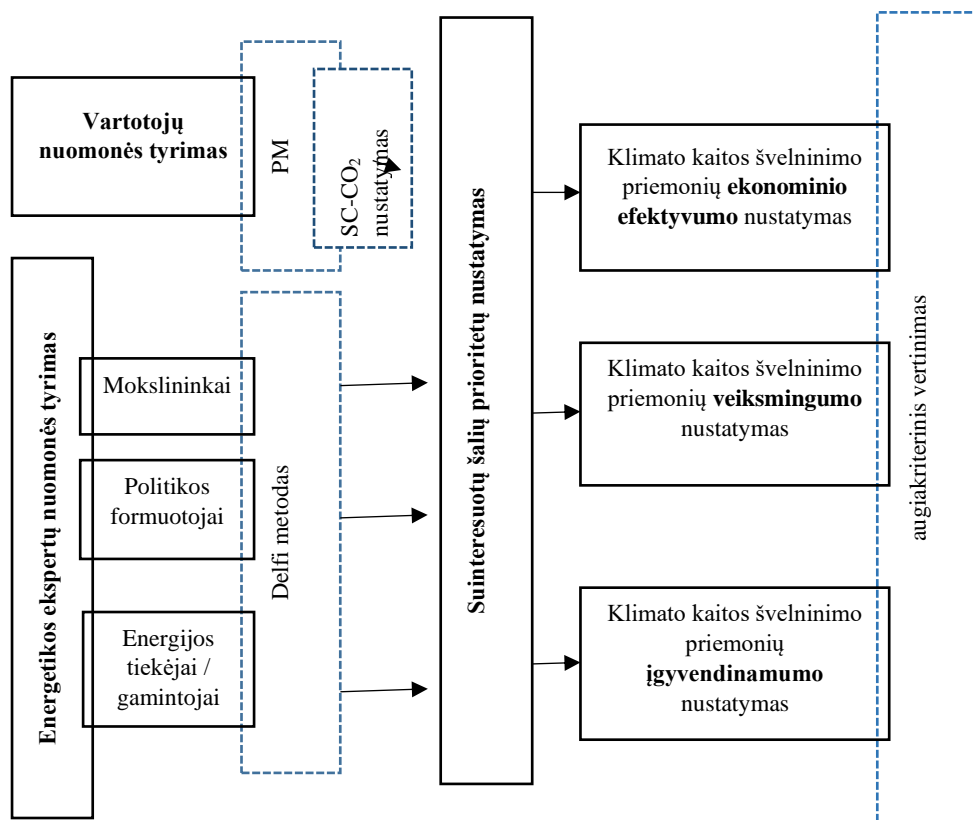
Vartotojų nuomonės tyrimas

PM

SC-$CO_2$ nustatymas

Energetikos ekspertų nuomonės tyrimas

Mokslininkai

Politikos formuotojai

Energijos tiekėjai / gamintojai

Delfi metodas

Suinteresuotų šalių prioritetų nustatymas

Klimato kaitos švelninimo priemonių **ekonominio efektyvumo** nustatymas

Klimato kaitos švelninimo priemonių **veiksmingumo** nustatymas

Klimato kaitos švelninimo priemonių **įgyvendinamumo** nustatymas

augiakriterinis vertinimas